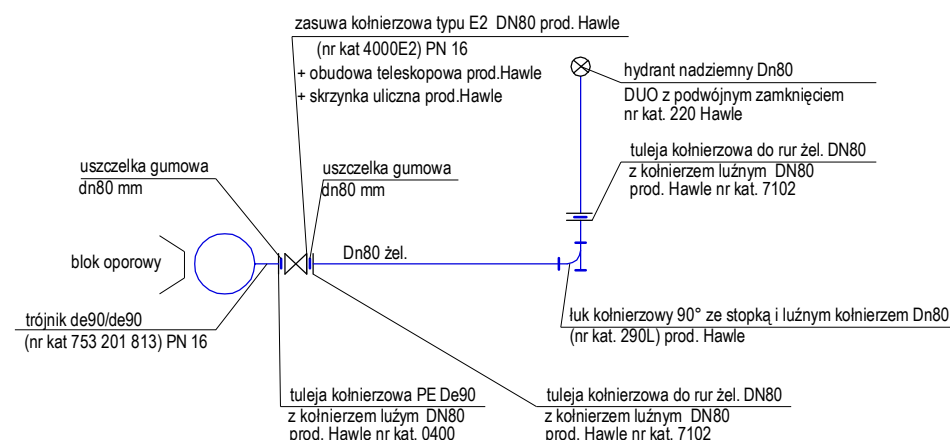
zasuwa kołnierzowa typu E2 DN80 prod. Hawle
(nr kat 4000E2) PN 16
+ obudowa teleskopowa prod.Hawle
+ skrzynka uliczna prod.Hawle

hydrant nadziemny Dn80
DUO z podwójnym zamknięciem
nr kat. 220 Hawle

tuleja kołnierzowa do rur żel. DN80
z kołnierzem luźnym DN80
prod. Hawle nr kat. 7102

uszczelka gumowa
dn80 mm

uszczelka gumowa
dn80 mm

blok oporowy

Dn80 żel.

trójnik de90/de90
(nr kat 753 201 813) PN 16

łuk kołnierzowy 90° ze stopką i luźnym kołnierzem Dn80
(nr kat. 290L) prod. Hawle

tuleja kołnierzowa PE De90
z kołnierzem luźym DN80
prod. Hawle nr kat. 0400

tuleja kołnierzowa do rur żel. DN80
z kołnierzem luźnym DN80
prod. Hawle nr kat. 7102